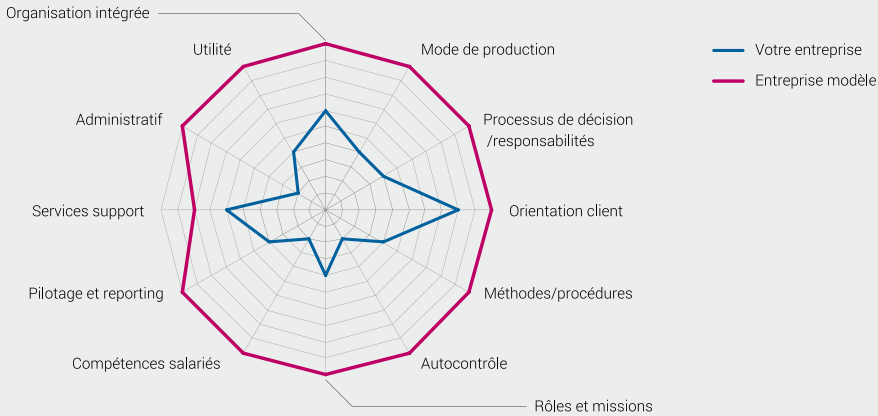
Organisation intégrée

Utilité

Mode de production

Administratif

Processus de décision /responsabilités

Services support

Orientation client

Pilotage et reporting

Méthodes/procédures

Compétences salariés

Autocontrôle

Rôles et missions

Votre entreprise

Entreprise modèle